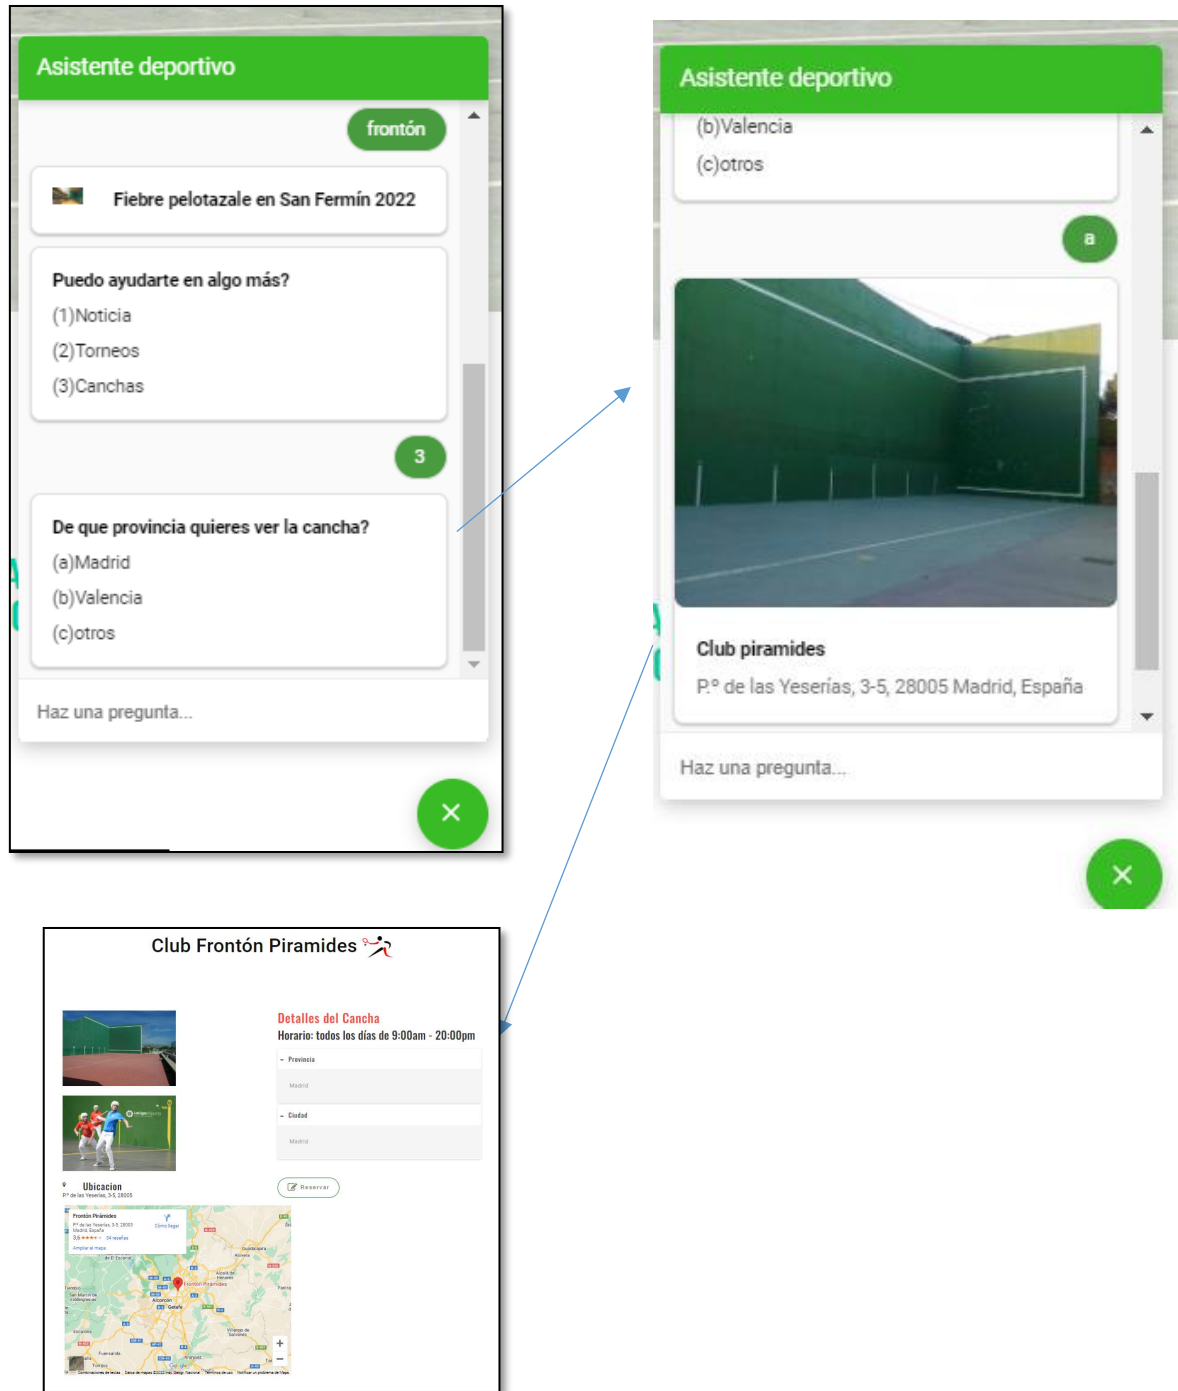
Asistente deportivo

frontón

Fiebre pelotazale en San Fermín 2022

Puedo ayudarte en algo más?
(1)Noticia
(2)Torneos
(3)Canchas

3

De que provincia quieres ver la cancha?
(a)Madrid
(b)Valencia
(c)otros

Haz una pregunta...

×

Asistente deportivo

(b)Valencia
(c)otros

a

Club piramides
P.º de las Yeserías, 3-5, 28005 Madrid, España

Haz una pregunta...

×

Club Frontón Piramides

Detalles del Cancha
Horario: todos los días de 9:00am - 20:00pm

Provincia
Madrid

Ciudad
Madrid

Reservar

Ubicacion
Pº de las Yeserías, 3-5, 28005

Frontón Pirámides
Pº de las Yeserías, 3-5, 28005 Madrid, España
Cómo llegar
Ampliar el mapa
Frontón Pirámides
Alcorcón
Getafe
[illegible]